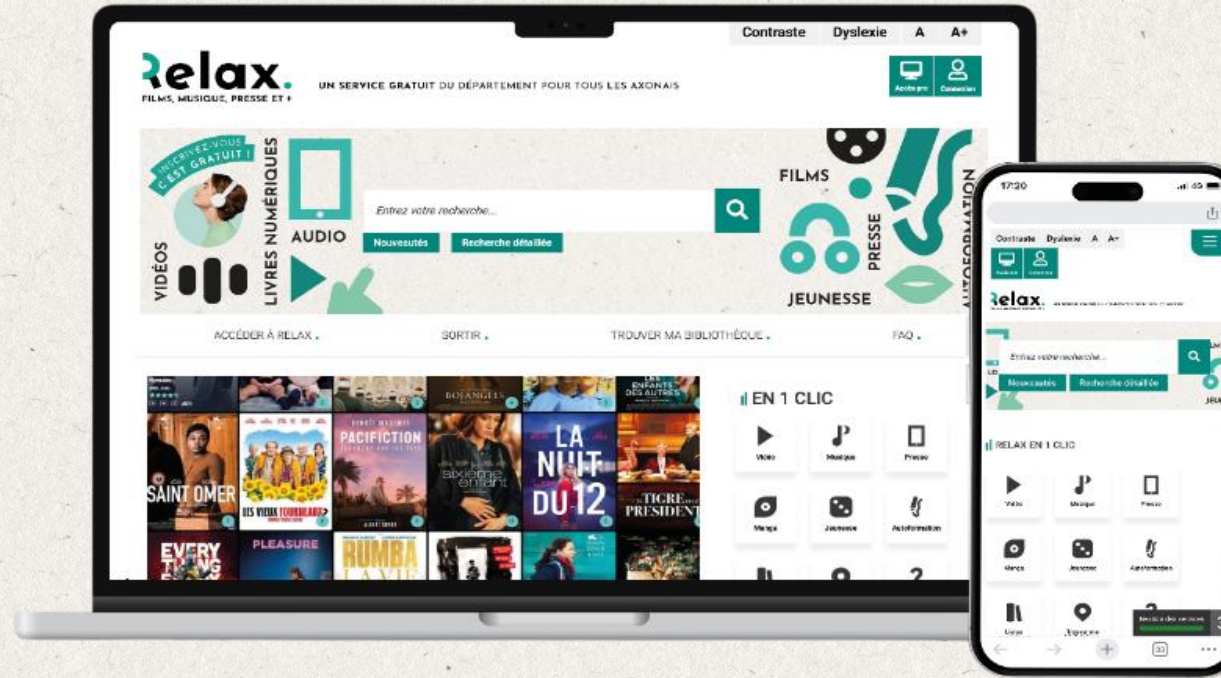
Contraste Dyslexie A A+

Relax.
FILMS, MUSIQUE, PRESSE ET +

UN SERVICE GRATUIT DU DÉPARTEMENT POUR TOUS LES AXONAIS

Accès pro Connexion

INSCRIVEZ-VOUS C'EST GRATUIT !

VIDÉOS LIVRES NUMÉRIQUES AUDIO FILMS PRESSE JEUNESSE AUTOFORMATION

Entrez votre recherche...

Nouveautés Recherche détaillée

ACCÉDER À RELAX . SORTIR . TROUVER MA BIBLIOTHÈQUE . FAQ .

BOJANGLES
LES ENFANTS DES AUTRES
SAINT OMER
LES VIEUX FOURNEAUX 2
PACIFICTION
SIXIÈME ENFANT
LA NUIT DU 12
LE TIGRE ET LE PRÉSIDENT
EVERY THING
PLEASURE
RUMBA LA VIE

EN 1 CLIC

Vidéo Musique Presse
Manga Jeunesse Autoformation

17:20

Contraste Dyslexie A A+

Relax.

Entrez votre recherche...

Nouveautés Recherche détaillée

RELAX EN 1 CLIC

Vidéo Musique Presse
Manga Jeunesse Autoformation
Livres Sortir

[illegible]